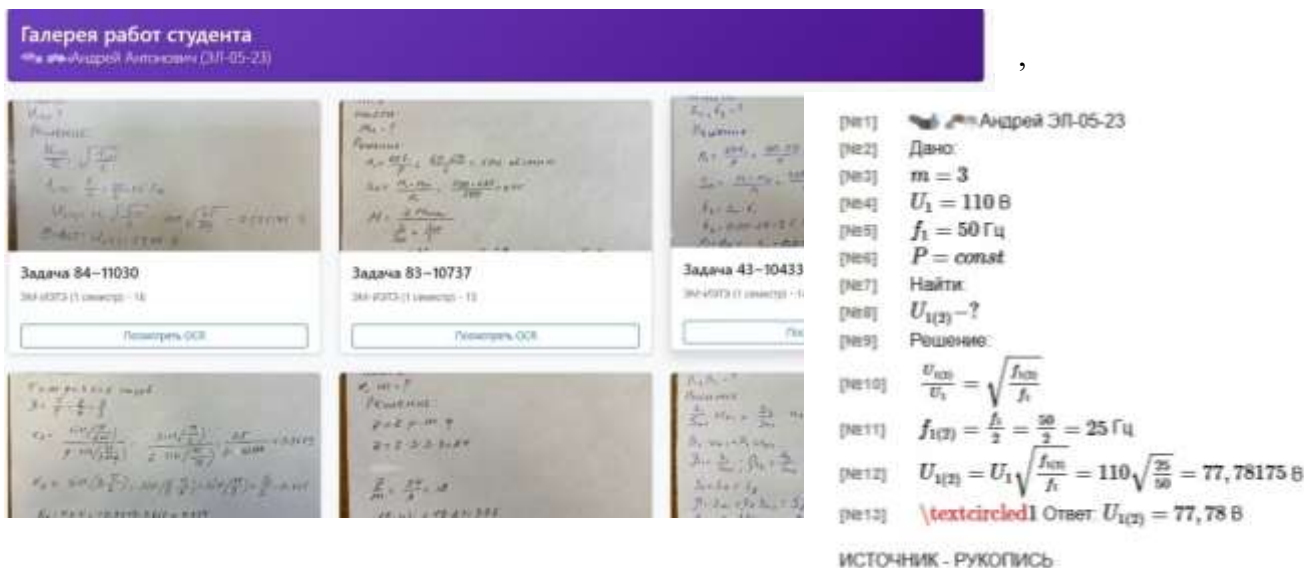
Галерея работ студента
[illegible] Андрей Антонович (ЭЛ-05-23)

,

Задача 84–11030
ЭМ-ИЭТЭ (1 семестр) - 14
Посмотреть OCR

Задача 83–10737
ЭМ-ИЭТЭ (1 семестр) - 13
Посмотреть OCR

Задача 43–10433
ЭМ-ИЭТЭ (1 семестр) - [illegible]
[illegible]

[№1] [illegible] Андрей ЭЛ-05-23
[№2] Дано:
[№3] $m = 3$
[№4] $U_1 = 110$ В
[№5] $f_1 = 50$ Гц
[№6] $P = const$
[№7] Найти:
[№8] $U_{1(2)} - ?$
[№9] Решение:
[№10] $\frac{U_{1(2)}}{U_1} = \sqrt{\frac{f_{1(2)}}{f_1}}$
[№11] $f_{1(2)} = \frac{f_1}{2} = \frac{50}{2} = 25$ Гц
[№12] $U_{1(2)} = U_1\sqrt{\frac{f_{1(2)}}{f_1}} = 110\sqrt{\frac{25}{50}} = 77,78175$ В
[№13] \textcircled1 Ответ: $U_{1(2)} = 77,78$ В

ИСТОЧНИК - РУКОПИСЬ